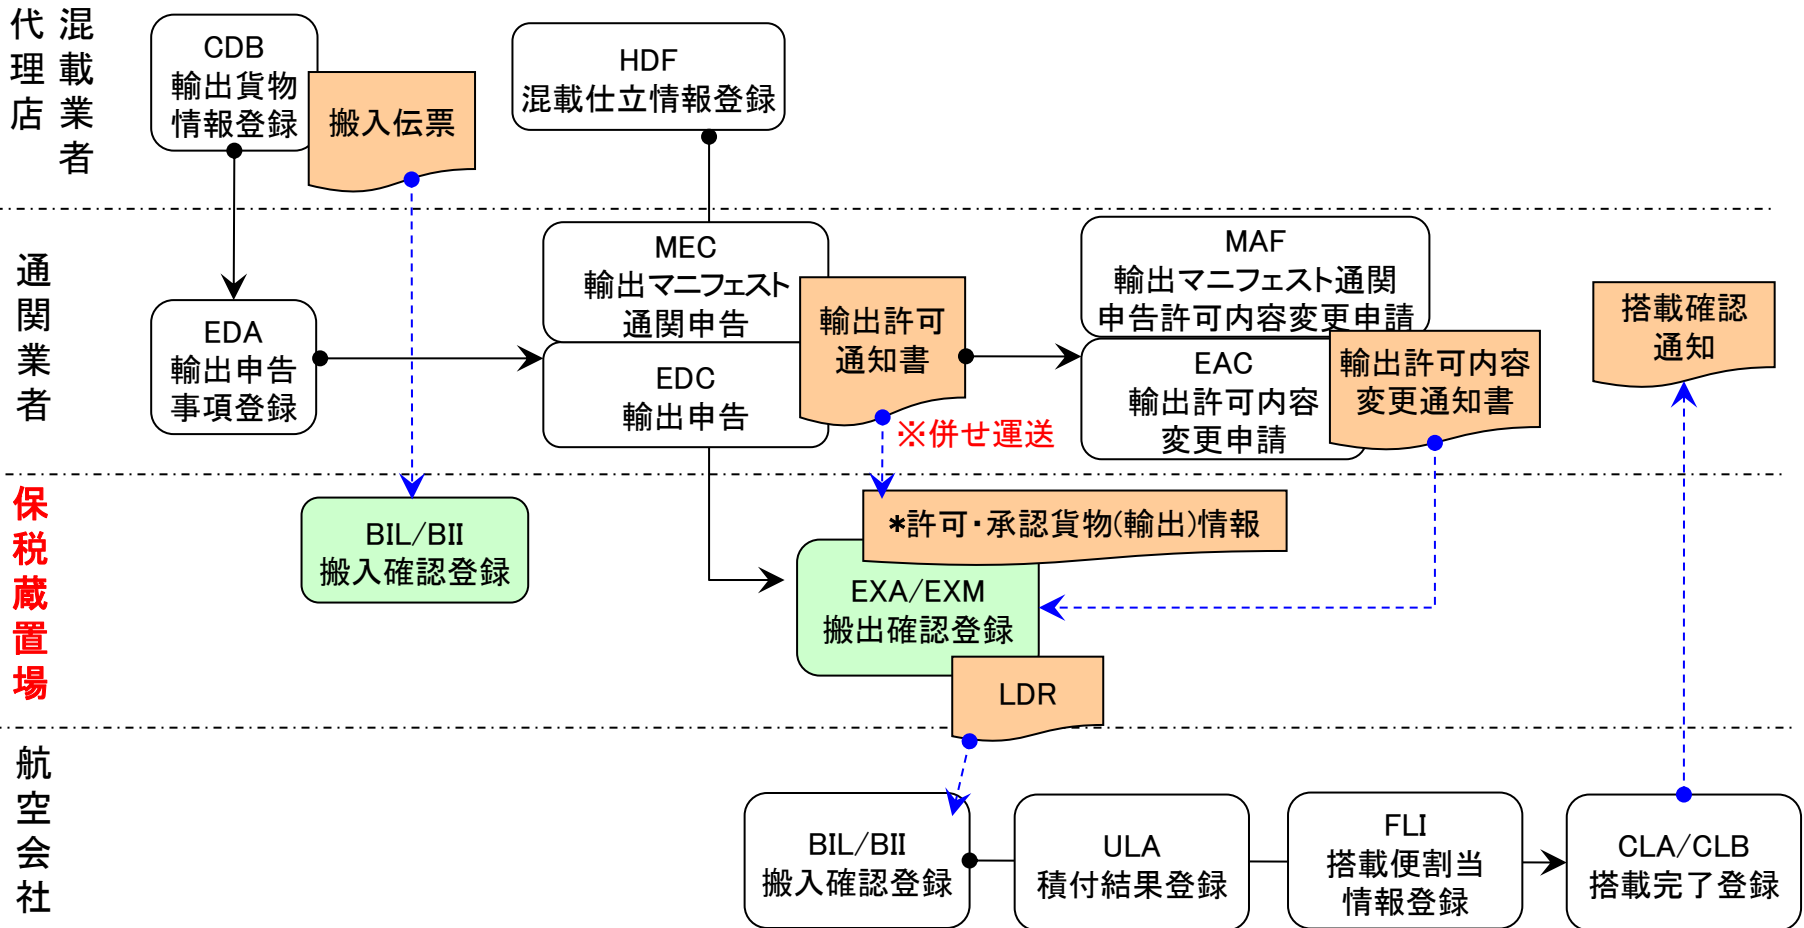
代理店

混載業者

CDB
輸出貨物情報登録

搬入伝票

HDF
混載仕立情報登録

通関業者

EDA
輸出申告事項登録

MEC
輸出マニフェスト通関申告

EDC
輸出申告

輸出許可通知書

※併せ運送

MAF
輸出マニフェスト通関申告許可内容変更申請

EAC
輸出許可内容変更申請

輸出許可内容変更通知書

搭載確認通知

保税蔵置場

BIL/BII
搬入確認登録

*許可・承認貨物(輸出)情報

EXA/EXM
搬出確認登録

LDR

航空会社

BIL/BII
搬入確認登録

ULA
積付結果登録

FLI
搭載便割当情報登録

CLA/CLB
搭載完了登録